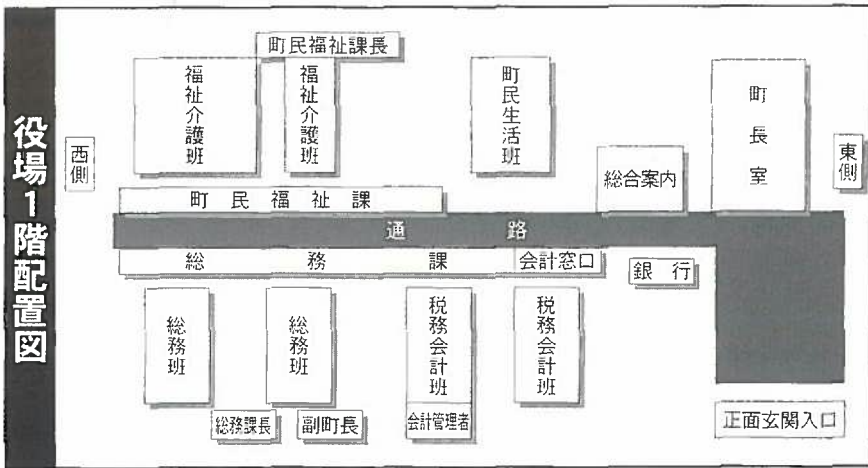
役場1階配置図

町民福祉課長

福祉介護班

福祉介護班

町民生活班

町長室

西側

東側

総合案内

町　民　福　祉　課

通　　　路

総　　　務　　　課

会計窓口

銀　行

総務班

総務班

税務会計班

税務会計班

総務課長

副町長

会計管理者

正面玄関入口